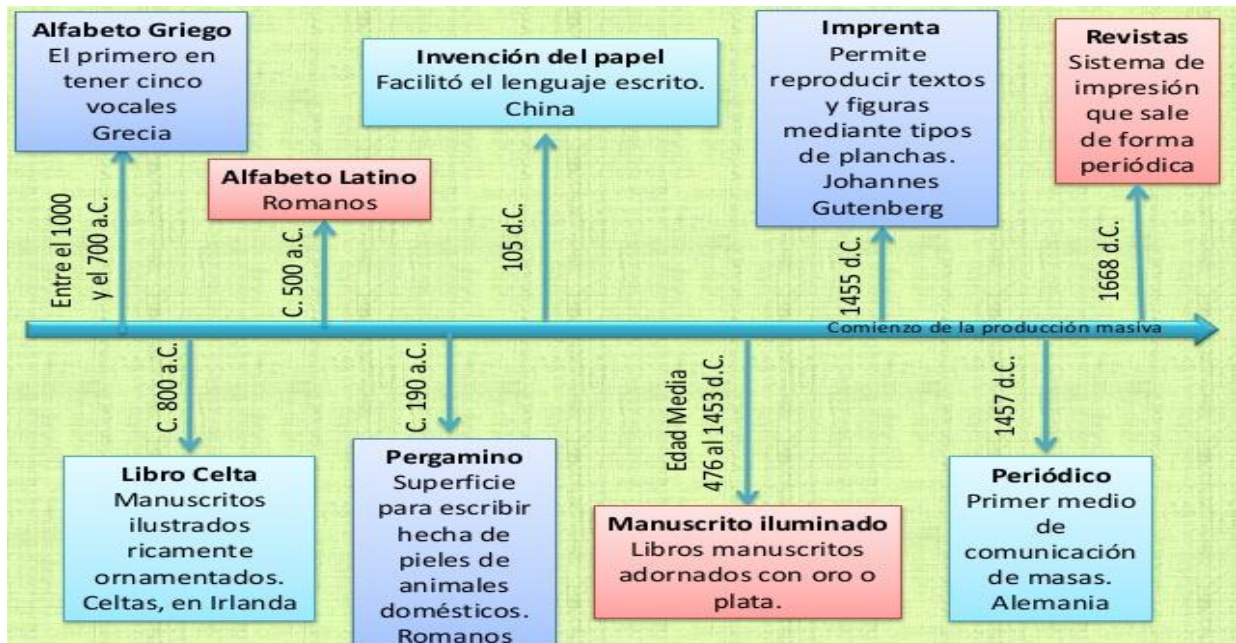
**Alfabeto Griego**
El primero en tener cinco vocales
Grecia

Entre el 1000 y el 700 a.C.

**Alfabeto Latino**
Romanos

C. 500 a.C.

**Invención del papel**
Facilitó el lenguaje escrito.
China

105 d.C.

**Imprenta**
Permite reproducir textos y figuras mediante tipos de planchas.
Johannes Gutenberg

1455 d.C.

**Revistas**
Sistema de impresión que sale de forma periódica

1668 d.C.

Comienzo de la producción masiva

C. 800 a.C.

**Libro Celta**
Manuscritos ilustrados ricamente ornamentados.
Celtas, en Irlanda

C. 190 a.C.

**Pergamino**
Superficie para escribir hecha de pieles de animales domésticos.
Romanos

Edad Media
476 al 1453 d.C.

**Manuscrito iluminado**
Libros manuscritos adornados con oro o plata.

1457 d.C.

**Periódico**
Primer medio de comunicación de masas.
Alemania